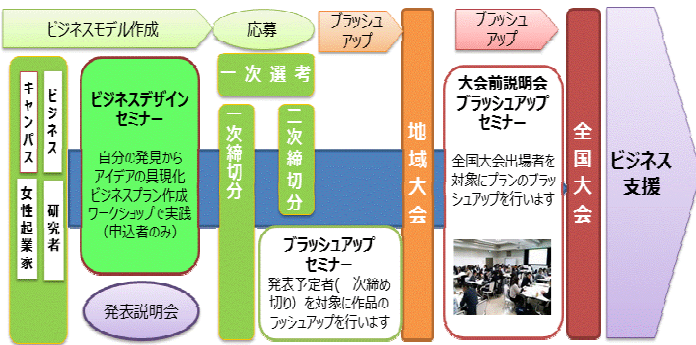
ビジネスモデル作成

応募

ブラッシュアップ

ブラッシュアップ

キャンパス

ビジネス

女性起業家

研究者

ビジネスデザインセミナー

自分の発見からアイデアの具現化ビジネスプラン作成ワークショップで実践(申込者のみ)

発表説明会

一次選考

一次締切分

二次締切分

ブラッシュアップセミナー

発表予定者(一次締め切り)を対象に作品のブラッシュアップを行います

地域大会

大会前説明会ブラッシュアップセミナー

全国大会出場者を対象にプランのブラッシュアップを行います

全国大会

ビジネス支援